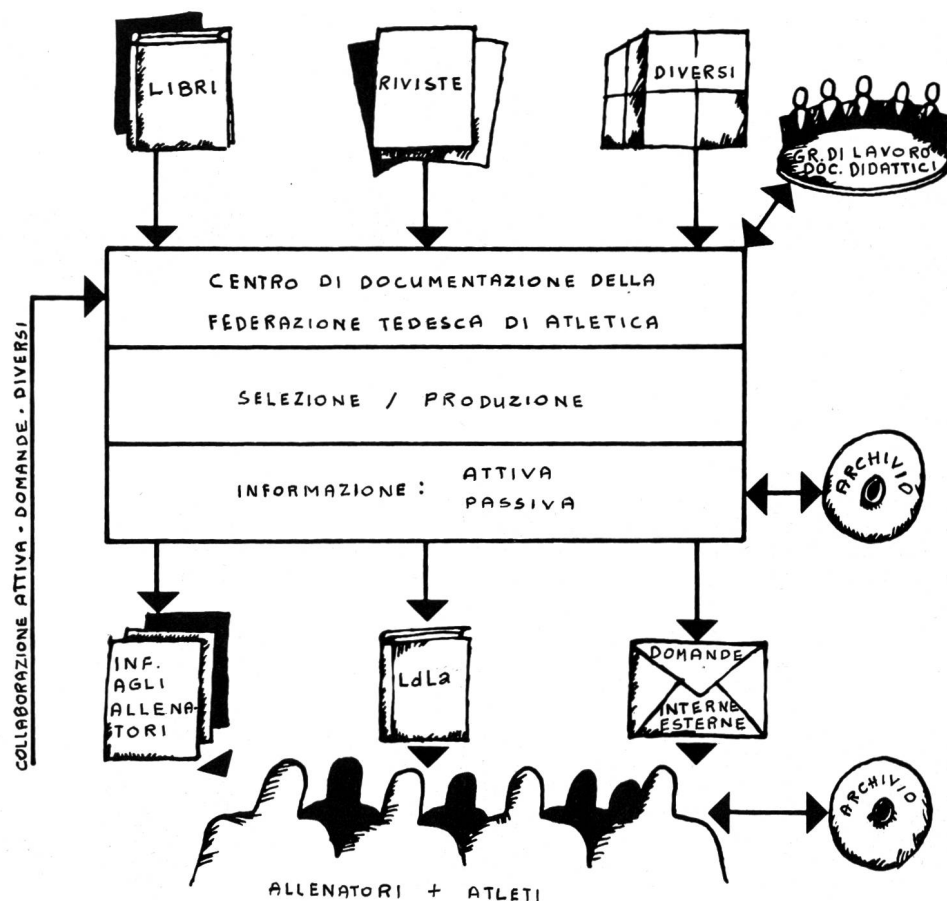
LIBRI

RIVISTE

DIVERSI

GR. DI LAVORO DOC. DIDATTICI

COLLABORAZIONE ATTIVA - DOMANDE - DIVERSI

CENTRO DI DOCUMENTAZIONE DELLA FEDERAZIONE TEDESCA DI ATLETICA

SELEZIONE / PRODUZIONE

INFORMAZIONE : ATTIVA PASSIVA

ARCHIVIO

INF. AGLI ALLENATORI

LdLa

DOMANDE

INTERNE ESTERNE

ARCHIVIO

ALLENATORI + ATLETI